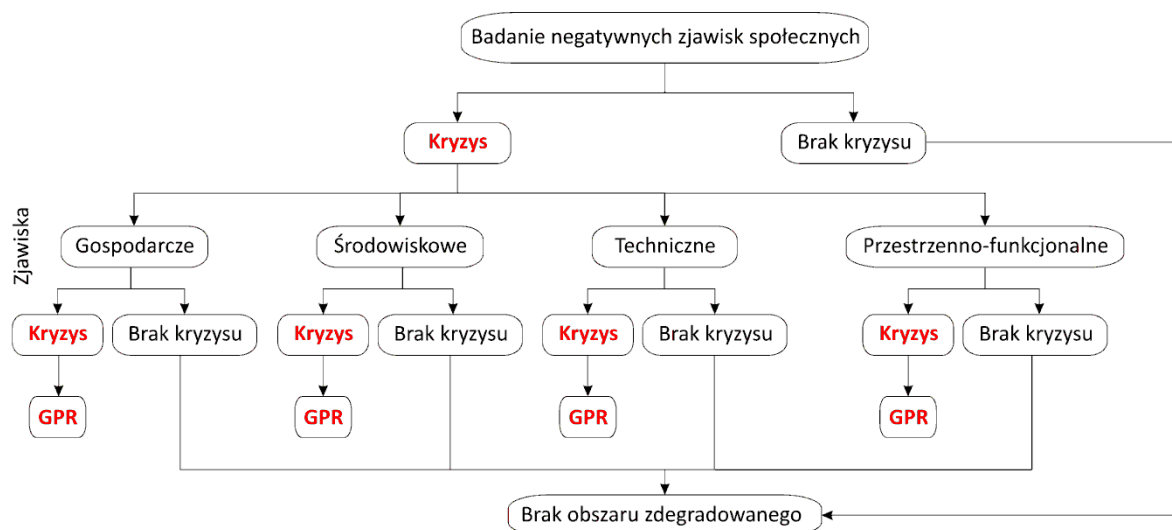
Badanie negatywnych zjawisk społecznych

Kryzys

Brak kryzysu

Zjawiska

Gospodarcze

Środowiskowe

Techniczne

Przestrzenno-funkcjonalne

Kryzys

Brak kryzysu

Kryzys

Brak kryzysu

Kryzys

Brak kryzysu

Kryzys

Brak kryzysu

GPR

GPR

GPR

GPR

Brak obszaru zdegradowanego